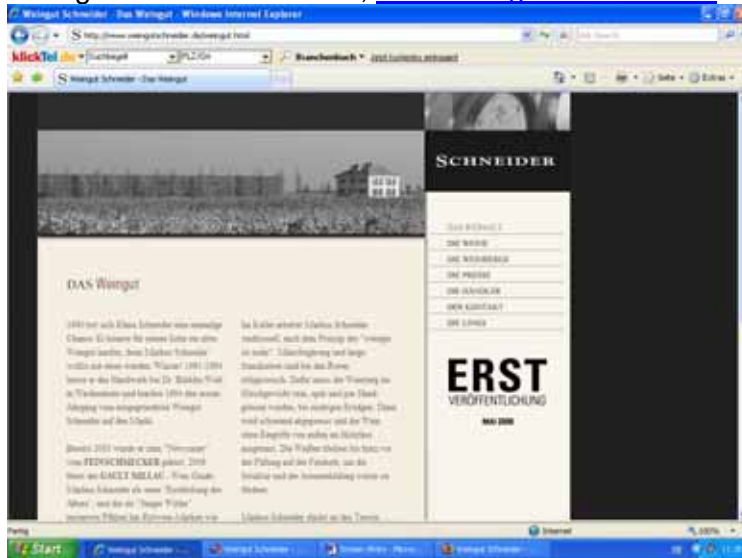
Weingut Schneider - Das Weingut - Windows Internet Explorer

http://www.weingutschneider.de/weingut.html

klickTel.de Suchbegriff PLZ/Ort Branchenbuch

Weingut Schneider - Das Weingut

Seite Extras

SCHNEIDER

DAS WEINGUT
DIE WEINE
DIE WEINBERGE
DIE PRESSE
DIE HÄNDLER
DER KONTAKT
DIE LINKS

DAS Weingut

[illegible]

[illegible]

ERST
VERÖFFENTLICHUNG
MAI 2008

Fertig
Internet
100%
Start
Weingut Schneider
Weingut Schneider
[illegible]
Weingut Schneider